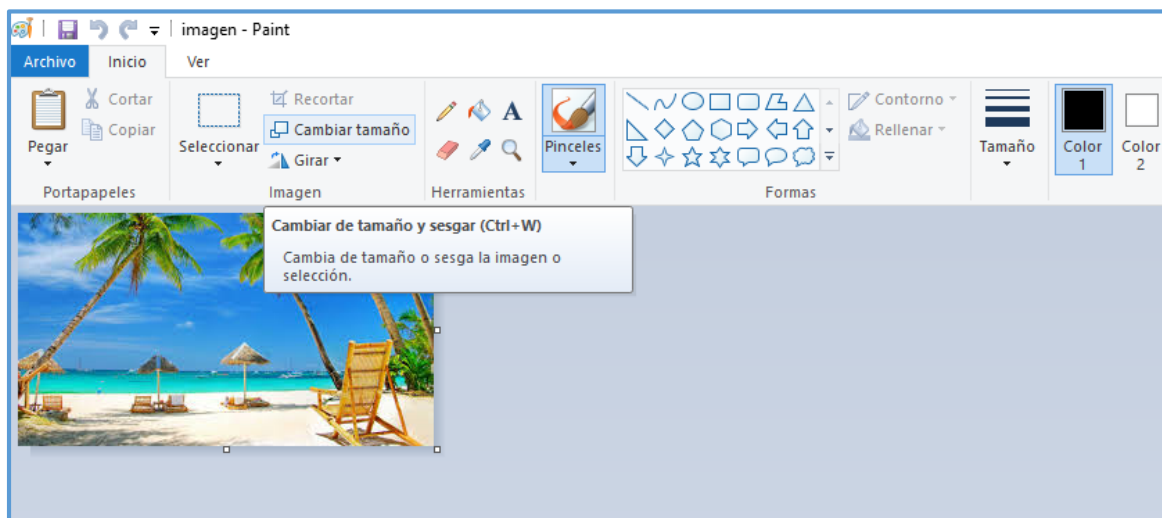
imagen - Paint

Archivo Inicio Ver

Pegar
Cortar
Copiar
Portapapeles

Seleccionar
Recortar
Cambiar tamaño
Girar
Imagen

Herramientas

Pinceles

Contorno
Rellenar
Formas

Tamaño

Color 1

Color 2

Cambiar de tamaño y sesgar (Ctrl+W)

Cambia de tamaño o sesga la imagen o selección.